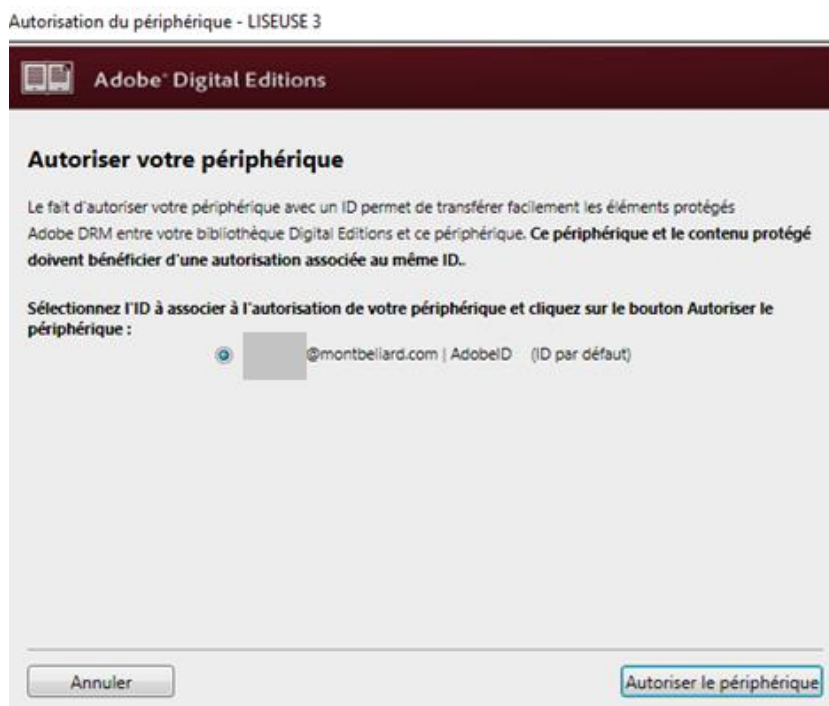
Autorisation du périphérique - LISEUSE 3

Adobe® Digital Editions

Autoriser votre périphérique

Le fait d'autoriser votre périphérique avec un ID permet de transférer facilement les éléments protégés Adobe DRM entre votre bibliothèque Digital Editions et ce périphérique. Ce périphérique et le contenu protégé doivent bénéficier d'une autorisation associée au même ID..

Sélectionnez l'ID à associer à l'autorisation de votre périphérique et cliquez sur le bouton Autoriser le périphérique :

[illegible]@montbeliard.com | AdobeID (ID par défaut)

Annuler

Autoriser le périphérique